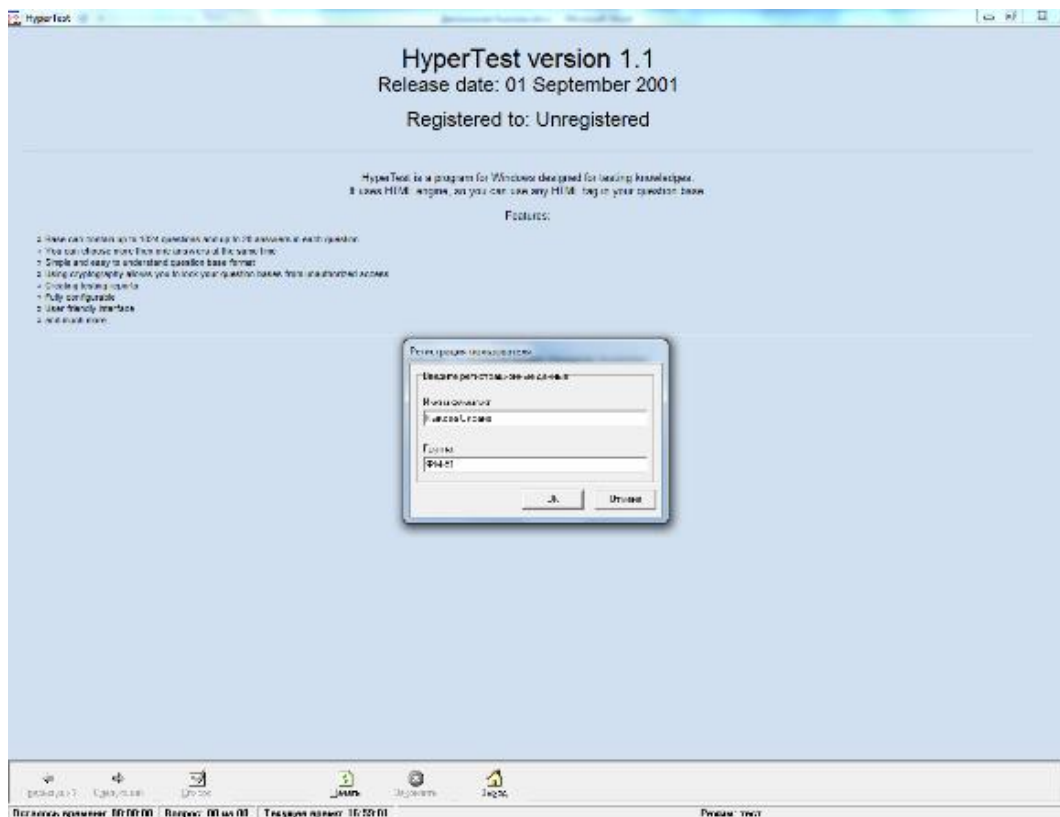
HyperTest

HyperTest version 1.1
Release date: 01 September 2001

Registered to: Unregistered

HyperTest is a program for Windows designed for testing knowledges.
It uses HTML engine, so you can use any HTML tag in your question base.

Features:

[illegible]
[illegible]
Simple and easy to understand question base format
Using cryptography allows you to lock your question bases from unauthorized access
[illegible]
Fully configurable
User friendly interface
and much more

Регистрация пользователя

Введите регистрационные данные

Имя и фамилия

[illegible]

Группа

ФИ-51

Ок

Отмена

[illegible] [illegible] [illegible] Начать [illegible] Выход

Осталось времени: 00:00:00 | Вопрос: 00 из 00 | Текущее время: 15:59:01 | Режим: тест